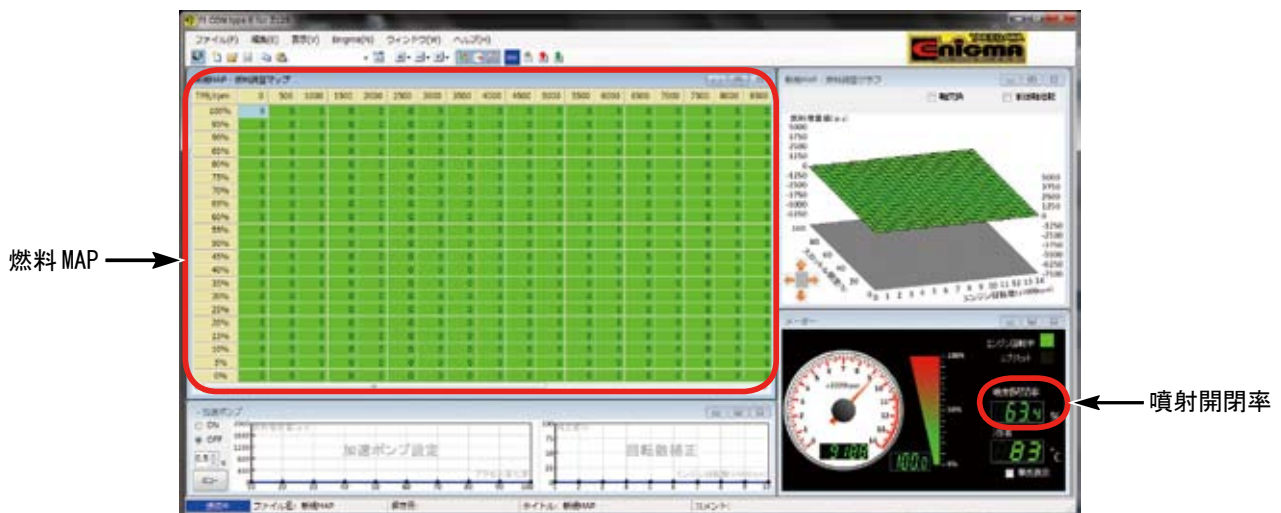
ファイル(F) 編集(E) 表示(V) Enigma(N) ウィンドウ(W) ヘルプ(H)

Enigma

燃料MAP

噴射開閉率

| TPS/rpm | 0 | 500 | 1000 | 1500 | 2000 | 2500 | 3000 | 3500 | 4000 | 4500 | 5000 | 5500 | 6000 | 6500 | 7000 | 7500 | 8000 | 8500 |
|---|---|---|---|---|---|---|---|---|---|---|---|---|---|---|---|---|---|---|
| 100% | | | | | | | | | | | | | | | | | | |
| 95% | | | | | | | | | | | | | | | | | | |
| 90% | | | | | | | | | | | | | | | | | | |
| 85% | | | | | | | | | | | | | | | | | | |
| 80% | | | | | | | | | | | | | | | | | | |
| 75% | | | | | | | | | | | | | | | | | | |
| 70% | | | | | | | | | | | | | | | | | | |
| 65% | | | | | | | | | | | | | | | | | | |
| 60% | | | | | | | | | | | | | | | | | | |
| 55% | | | | | | | | | | | | | | | | | | |
| 50% | | | | | | | | | | | | | | | | | | |
| 45% | | | | | | | | | | | | | | | | | | |
| 40% | | | | | | | | | | | | | | | | | | |
| 35% | | | | | | | | | | | | | | | | | | |
| 30% | | | | | | | | | | | | | | | | | | |
| 25% | | | | | | | | | | | | | | | | | | |
| 20% | | | | | | | | | | | | | | | | | | |
| 15% | | | | | | | | | | | | | | | | | | |
| 10% | | | | | | | | | | | | | | | | | | |
| 5% | | | | | | | | | | | | | | | | | | |
| 0% | | | | | | | | | | | | | | | | | | |

加速ポンプ
ON
OFF
加速ポンプ設定
回転数補正

メーター
エンジン回転率
噴射開閉率
634 %
83 ℃
100.0
100%
0%

ファイル名: 新規MAP
タイトル: 新規MAP
コメント: